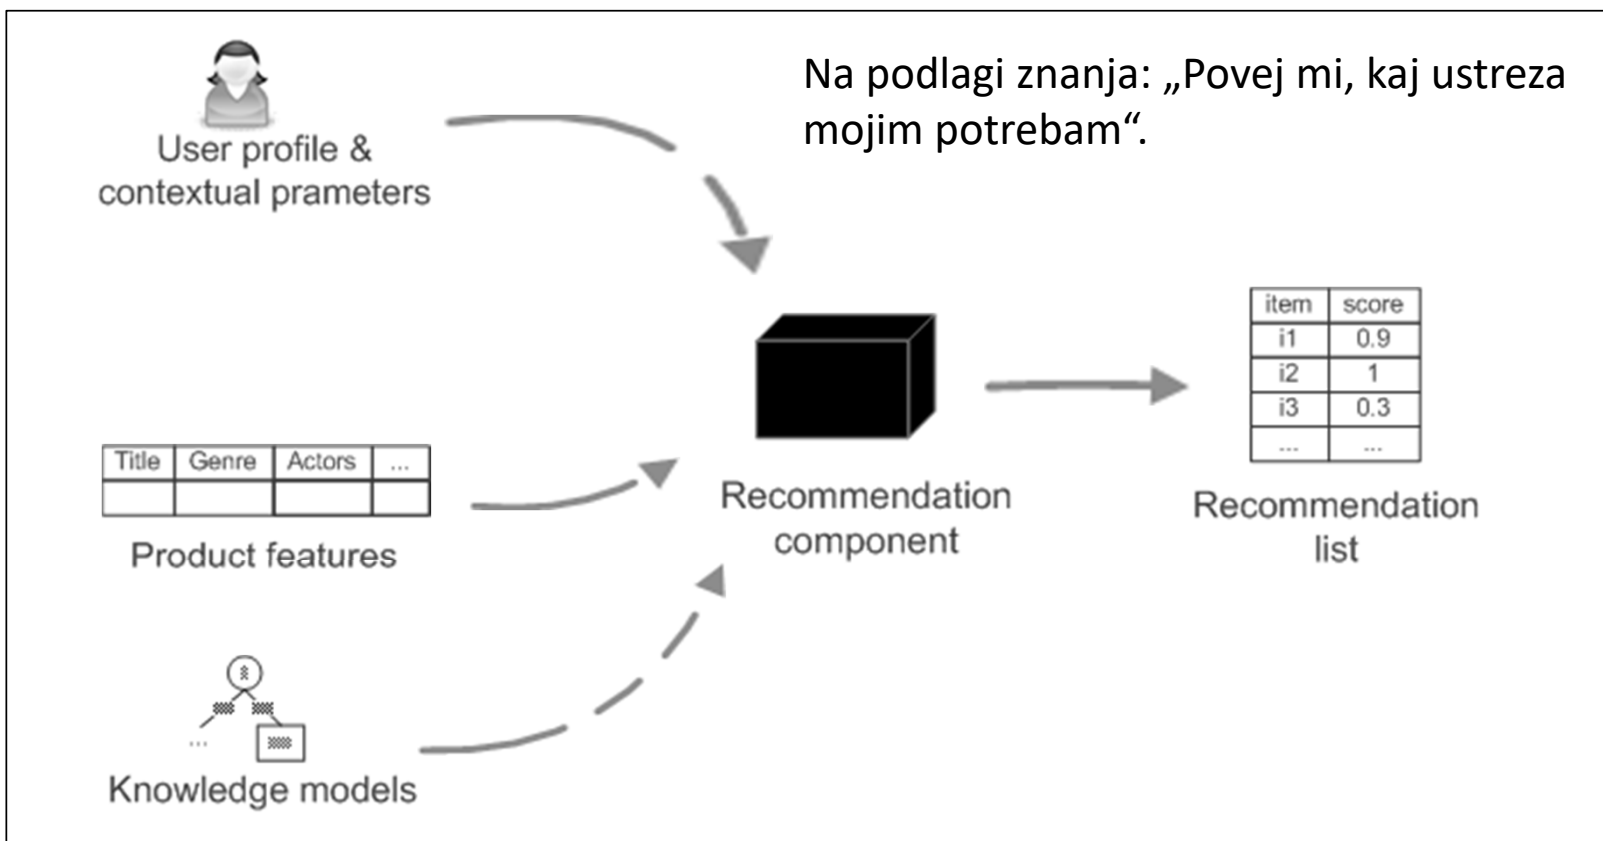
Na podlagi znanja: „Povej mi, kaj ustreza mojim potrebam“.

User profile & contextual prameters

| Title | Genre | Actors | ... |
|---|---|---|---|
| | | | |

Product features

...

Knowledge models

Recommendation component

| item | score |
|---|---|
| i1 | 0.9 |
| i2 | 1 |
| i3 | 0.3 |
| ... | ... |

Recommendation list